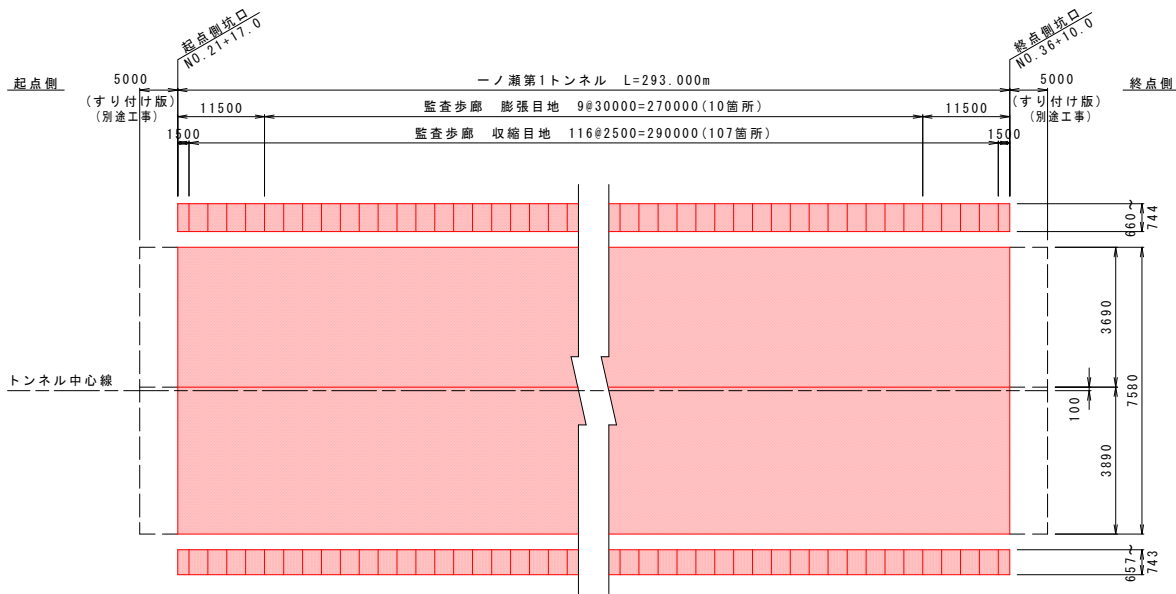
起点側坑口
NO.21+17.0

終点側坑口
NO.36+10.0

起点側

終点側

5000
(すり付け版)
(別途工事)

5000
(すり付け版)
(別途工事)

一ノ瀬第1トンネル L=293.000m

11500

監査歩廊 膨張目地 9@30000=270000(10箇所)

11500

1500

監査歩廊 収縮目地 116@2500=290000(107箇所)

1500

660~744

3690

トンネル中心線

100

7580

3890

657~743